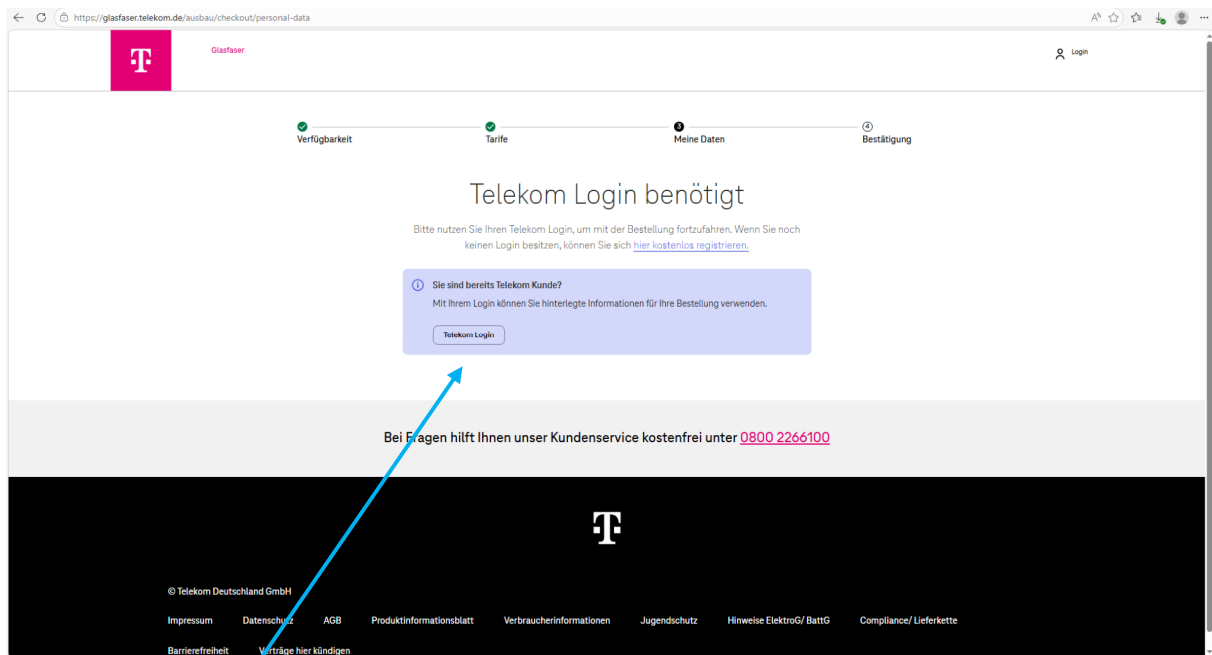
https://glasfaser.telekom.de/ausbau/checkout/personal-data

Glasfaser

Login

Verfügbarkeit

Tarife

3 Meine Daten

4 Bestätigung

Telekom Login benötigt

Bitte nutzen Sie Ihren Telekom Login, um mit der Bestellung fortzufahren. Wenn Sie noch keinen Login besitzen, können Sie sich hier kostenlos registrieren.

Sie sind bereits Telekom Kunde?

Mit Ihrem Login können Sie hinterlegte Informationen für Ihre Bestellung verwenden.

Telekom Login

Bei Fragen hilft Ihnen unser Kundenservice kostenfrei unter 0800 2266100

© Telekom Deutschland GmbH

Impressum Datenschutz AGB Produktinformationsblatt Verbraucherinformationen Jugendschutz Hinweise ElektroG/ BattG Compliance/ Lieferkette

Barrierefreiheit Verträge hier kündigen